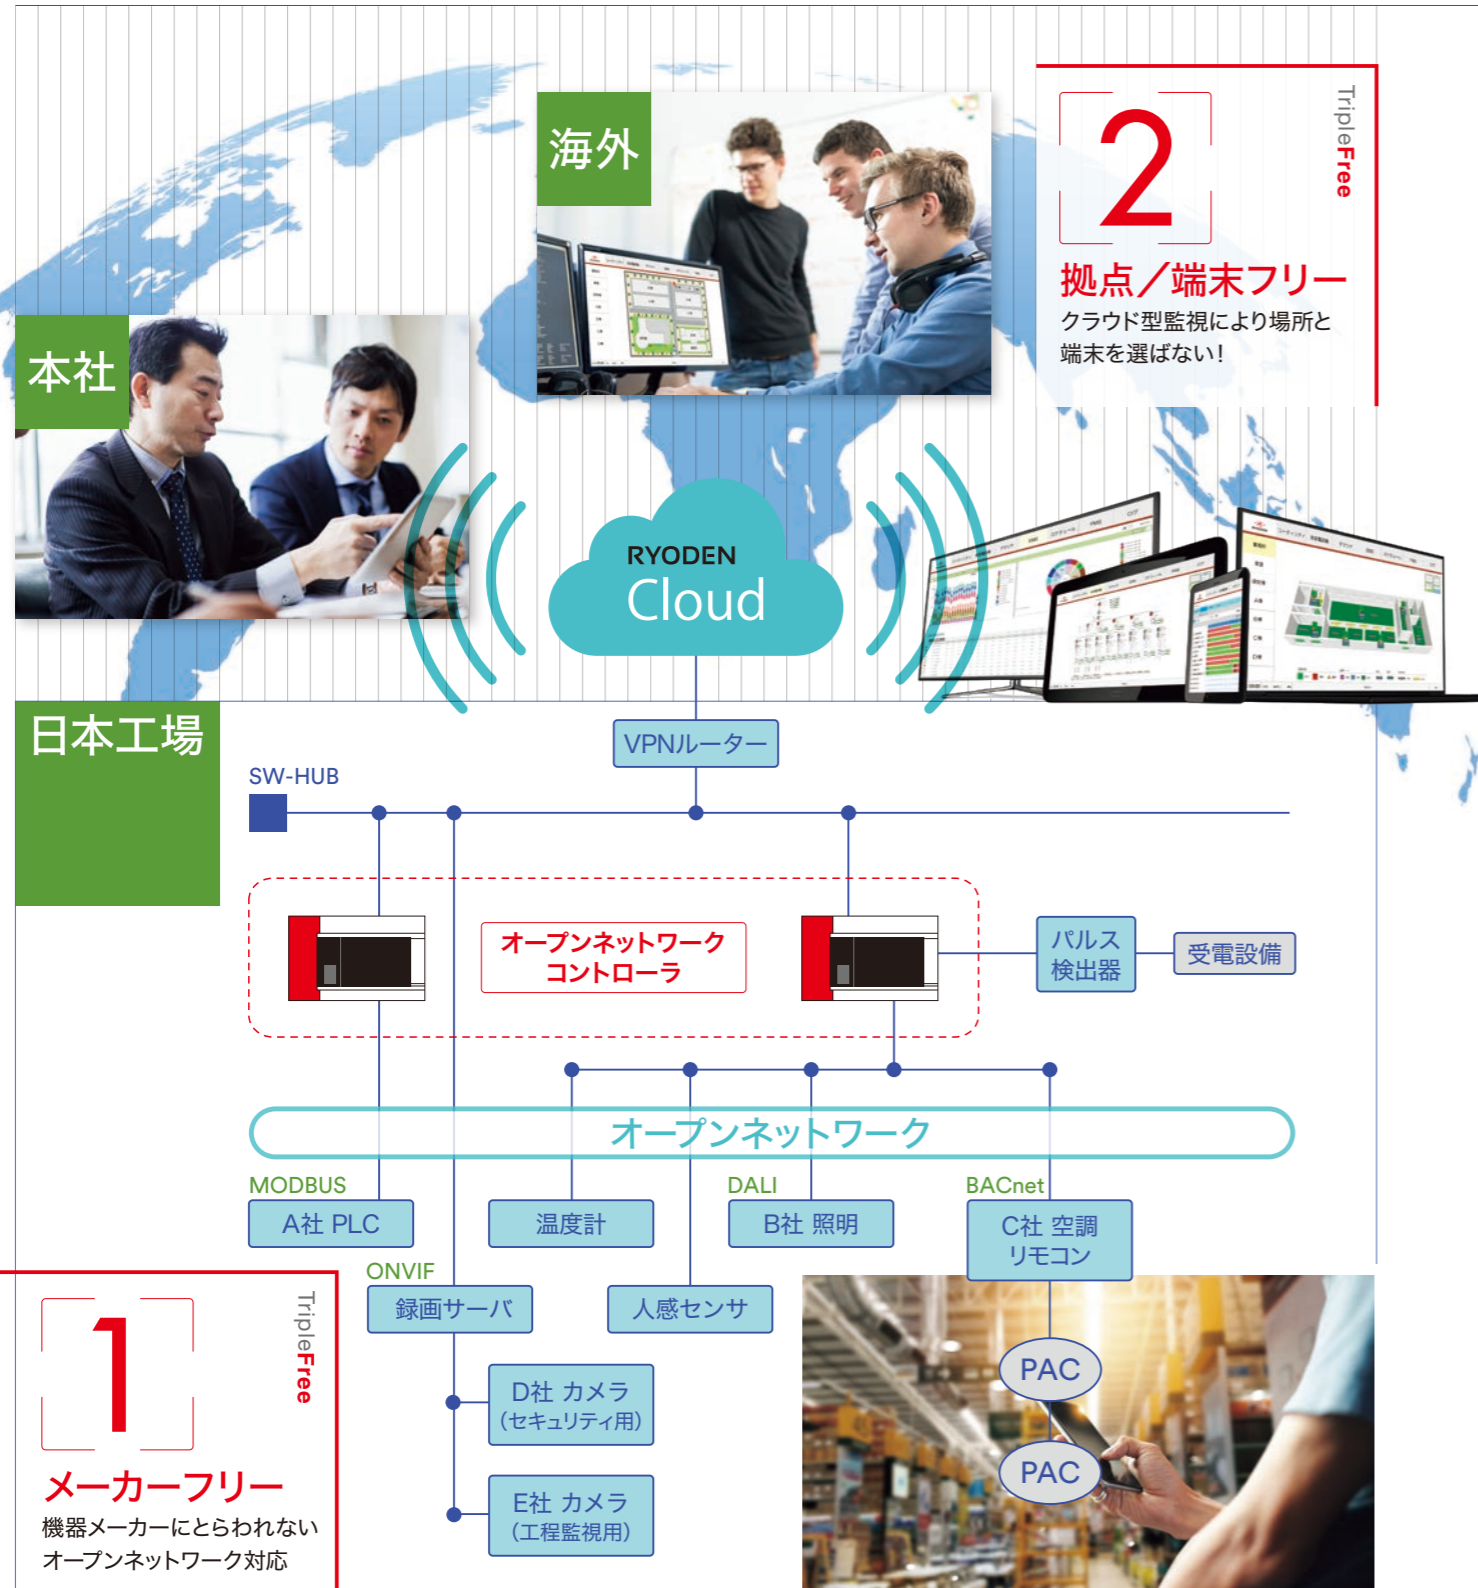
海外

2

TripleFree

拠点／端末フリー

クラウド型監視により場所と端末を選ばない!

本社

RYODEN
Cloud

日本工場

VPNルーター

SW-HUB

オープンネットワーク
コントローラ

パルス
検出器

受電設備

オープンネットワーク

MODBUS

A社 PLC

温度計

DALI

B社 照明

BACnet

C社 空調
リモコン

ONVIF

録画サーバ

人感センサ

D社 カメラ
(セキュリティ用)

E社 カメラ
(工程監視用)

PAC

PAC

1

TripleFree

メーカーフリー

機器メーカーにとらわれない
オープンネットワーク対応